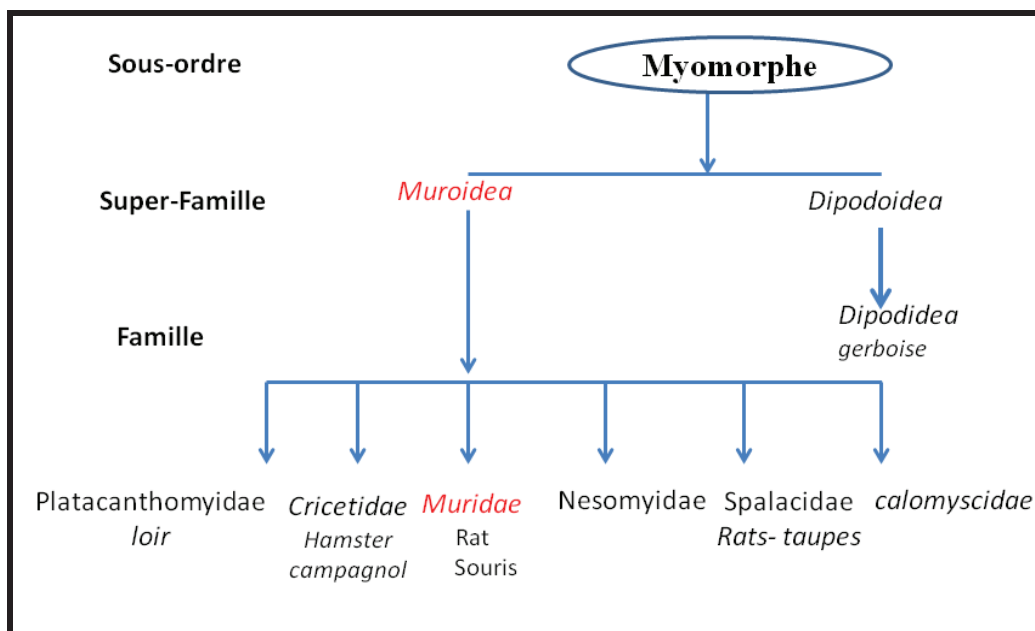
Sous-ordre

Myomorphe

Super-Famille

Muroidea

Dipodoidea

Famille

Dipodidea
gerboise

Platacanthomyidae
loir

Cricetidae
Hamster
campagnol

Muridae
Rat
Souris

Nesomyidae

Spalacidae
Rats- taupes

calomyscidae